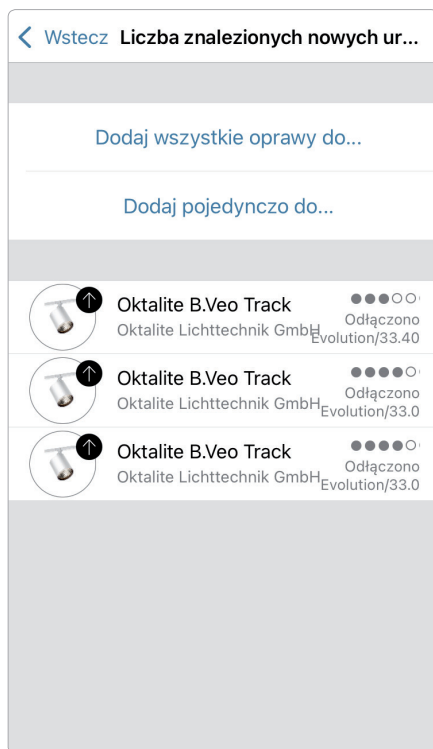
< Wstecz Liczba znalezionych nowych ur...

Dodaj wszystkie oprawy do...

Dodaj pojedynczo do...

Oktalite B.Veo Track
Oktalite Lichttechnik GmbH
Odłączono
Evolution/33.40

Oktalite B.Veo Track
Oktalite Lichttechnik GmbH
Odłączono
Evolution/33.0

Oktalite B.Veo Track
Oktalite Lichttechnik GmbH
Odłączono
Evolution/33.0